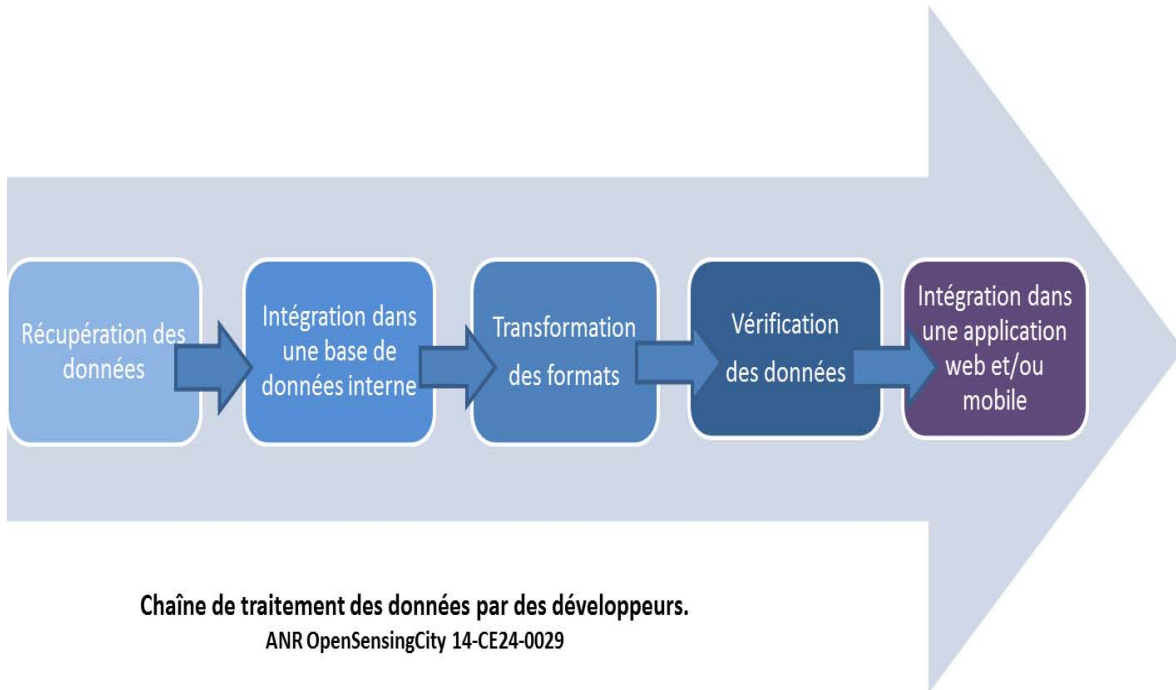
Récupération des données

Intégration dans une base de données interne

Transformation des formats

Vérification des données

Intégration dans une application web et/ou mobile

Chaîne de traitement des données par des développeurs.
ANR OpenSensingCity 14-CE24-0029